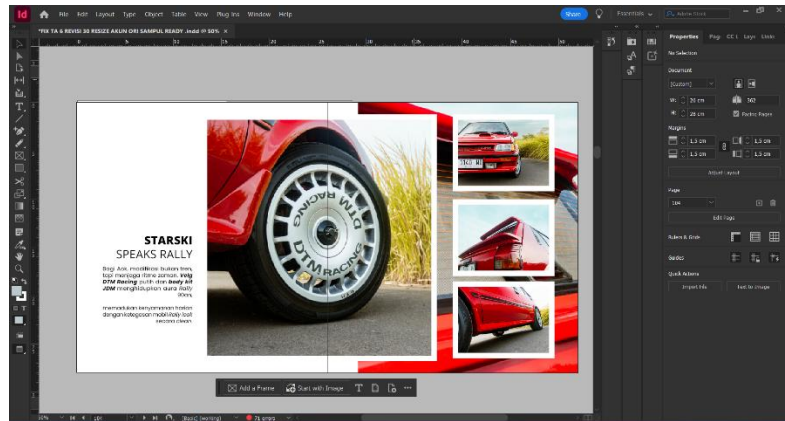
Id File Edit Layout Type Object Table View Plug-ins Window Help

Share

Essentials

*FIX TA 6 REVISI 30 RESIZE AKUN ORI SAMPUL READY .indd @ 50% ×

STARSKI
SPEAKS RALLY

Bagi Aex, modifikasi bukan tren, tapi menjaga ritme zaman. Velg DTM Racing putih dan body kit JDM meningkatkan aura Rally 80an.

memadukan kenyamanan harian dengan kategorisasi mobil Rally lalu secara clean.

DTM RACING
DTM RACING

Add a Frame
Start with Image

Properties Pag CC L Laye Link

No Selection

Document

[Custom]

W: 26 cm
H: 28 cm

162

Facing Pages

Margins

1,3 cm
1,3 cm
1,3 cm
1,3 cm

Adjust Layout

Page

164

Edit Page

Rulers & Grids

Guides

Quick Actions

Import File
Fed in Image

50%
164
[Basic] (working)
76 errors